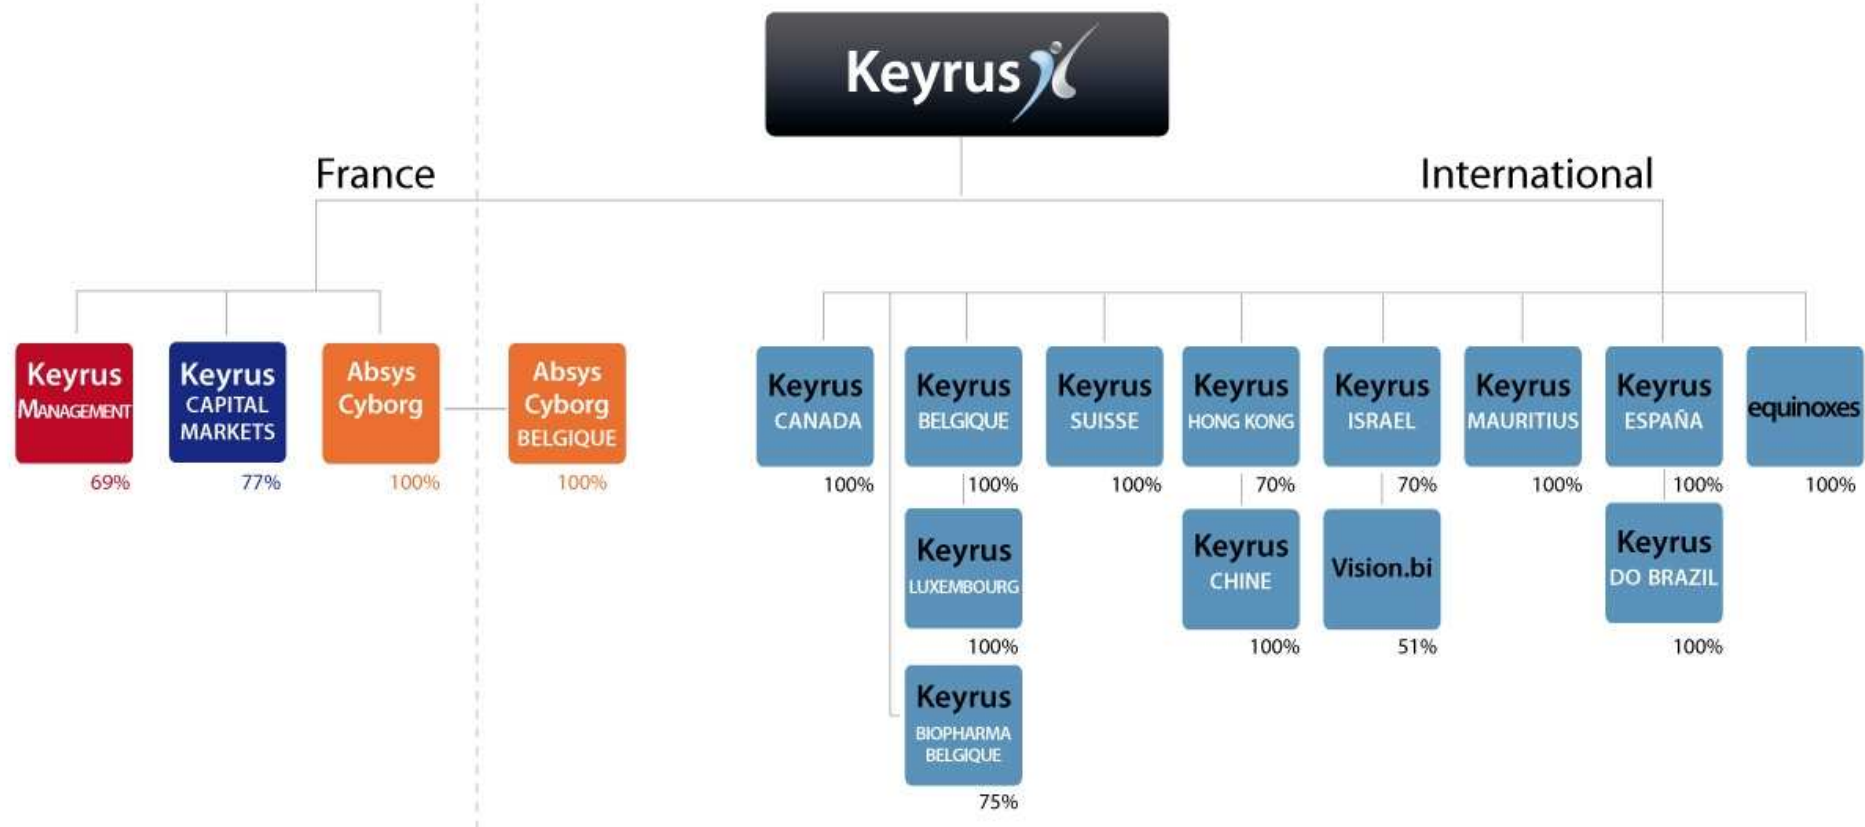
Keyrus

France

International

Keyrus MANAGEMENT
69%

Keyrus CAPITAL MARKETS
77%

Absys Cyborg
100%

Absys Cyborg BELGIQUE
100%

Keyrus CANADA
100%

Keyrus BELGIQUE
100%

Keyrus SUISSE
100%

Keyrus HONG KONG
70%

Keyrus ISRAEL
70%

Keyrus MAURITIUS
100%

Keyrus ESPAÑA
100%

equinoxes
100%

Keyrus LUXEMBOURG
100%

Keyrus CHINE
100%

Vision.bi
51%

Keyrus DO BRAZIL
100%

Keyrus BIOPHARMA BELGIQUE
75%